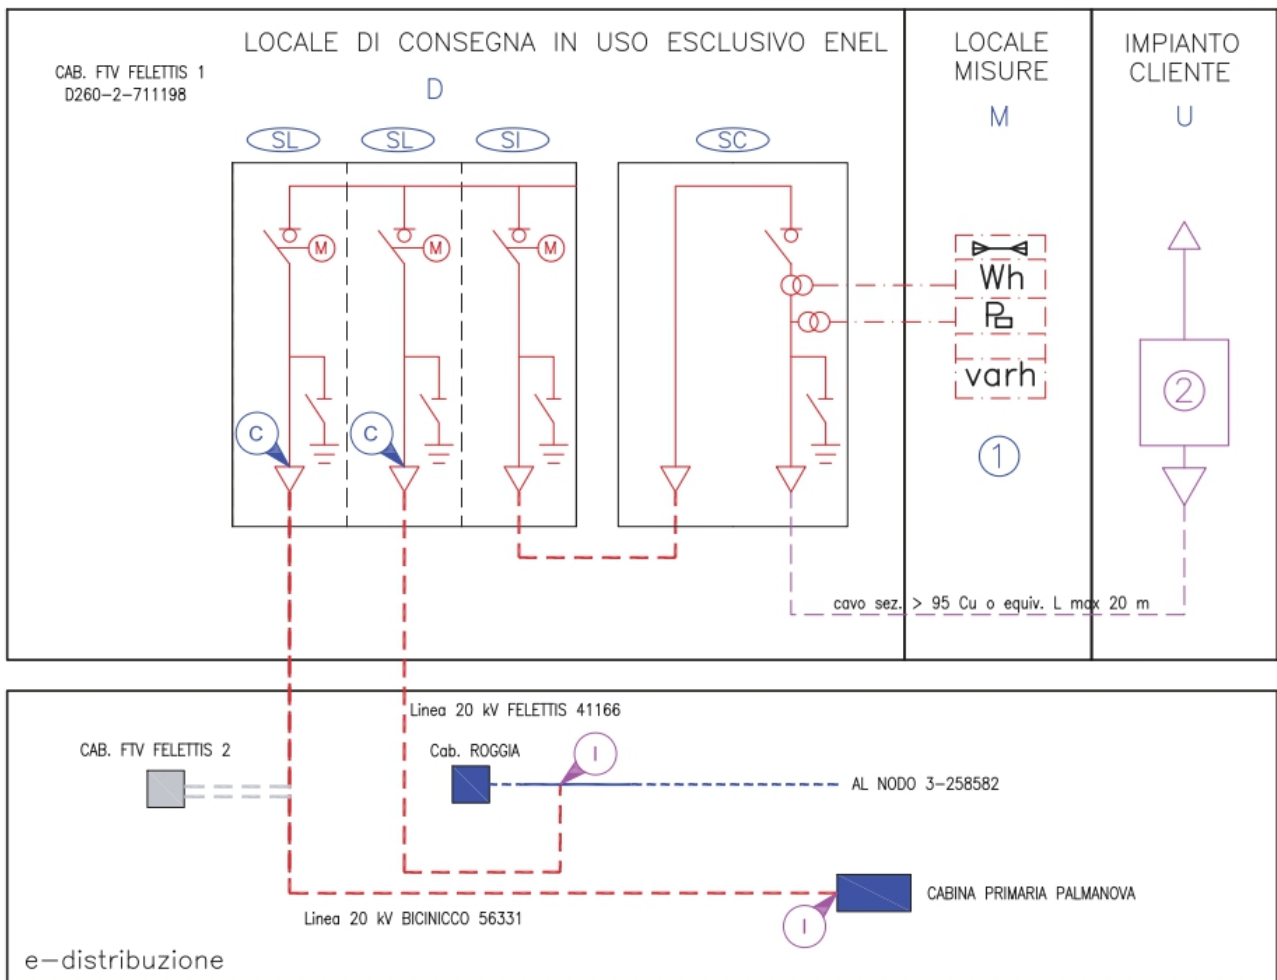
CAB. FTV FELETTIS 1
D260-2-711198

LOCALE DI CONSEGNA IN USO ESCLUSIVO ENEL

D

LOCALE MISURE

M

IMPIANTO CLIENTE

U

SL SL SI SC

M M M

C C

Wh
P
varh

1

2

cavo sez. > 95 Cu o equiv. L max 20 m

Linea 20 kV FELETTIS 41166

CAB. FTV FELETTIS 2

Cab. ROGGIA

I

AL NODO 3-258582

CABINA PRIMARIA PALMANOVA

I

Linea 20 kV BICINICCO 56331

e-distribuzione